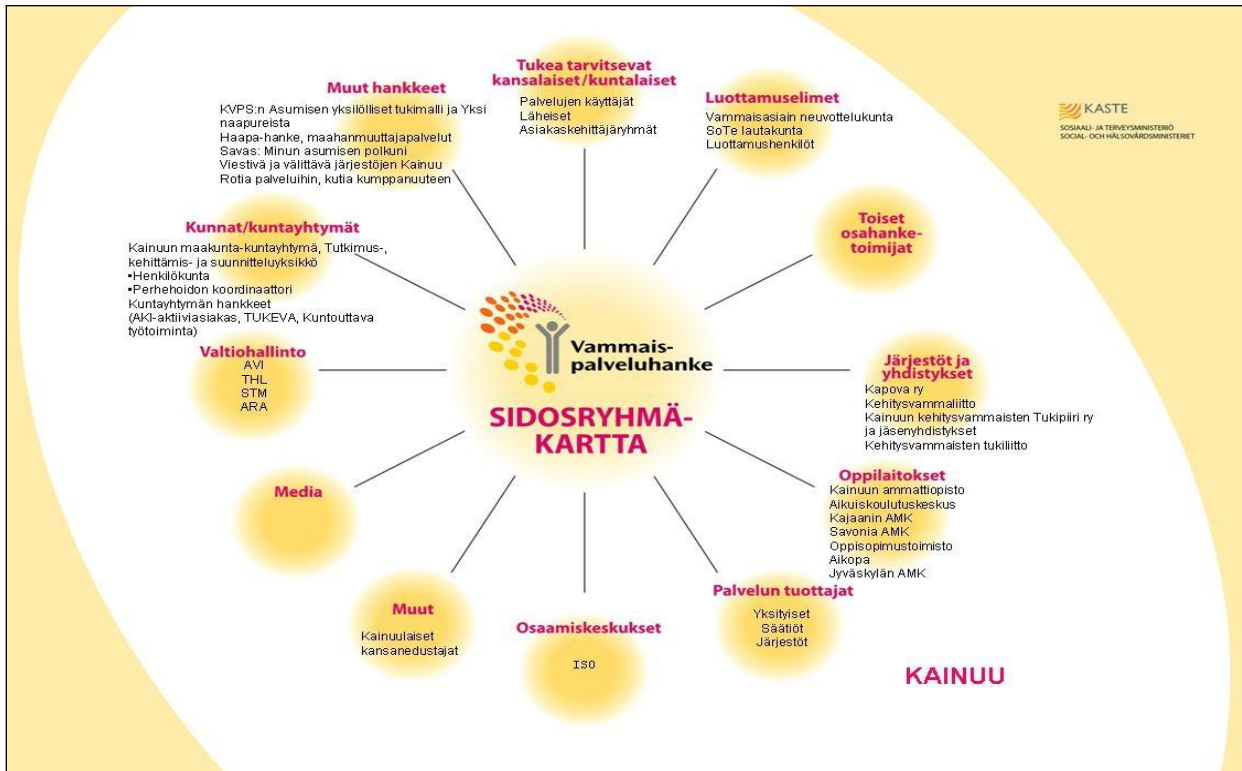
KASTE
SOSIAALI- JA TERVEYSMINISTERIÖ
SOCIAL- OCH HÄLSOVÅRDSMINISTERIET

Muut hankkeet
KVPS:n Asumisen yksilölliset tukimalli ja Yksi naapureista
Haapa-hanke, maahanmuuttajapalvelut
Savas: Minun asumisen polkuni
Viestivä ja välittävä järjestöjen Kainuu
Rotia palveluihin, kutia kumppanuuteen

Tukea tarvitsevat kansalaiset/kuntalaiset
Palvelujen käyttäjät
Läheiset
Asiakaskehittäjäryhmät

Luottamuselimet
Vammaisasiain neuvottelukunta
SoTe lautakunta
Luottamushenkilöt

Toiset osahanke-toimijat

Kunnat/kuntayhtymät
Kainuun maakunta-kuntayhtymä, Tutkimus-, kehittämis- ja suunnitteluyksikkö
•Henkilökunta
•Perhehoidon koordinaattori
Kuntayhtymän hankkeet
(AKI-aktiiviasiakas, TUKEVA, Kuntouttava työtoiminta)

Vammais-palveluhanke

SIDOSRYHMÄ-KARTTA

Valtiohallinto
AVI
THL
STM
ARA

Järjestöt ja yhdistykset
Kapova ry
Kehitysvammaliitto
Kainuun kehitysvammaisten Tukipiiri ry ja jäsenyhdistykset
Kehitysvammaisten tukiliitto

Media

Oppilaitokset
Kainuun ammattiopisto
Aikuiskoulutuskeskus
Kajaanin AMK
Savonia AMK
Oppisopimustoimisto
Aikopa
Jyväskylän AMK

Muut
Kainuulaiset kansanedustajat

Osaamiskeskukset
ISO

Palvelun tuottajat
Yksityiset
Säätiöt
Järjestöt

KAINUU